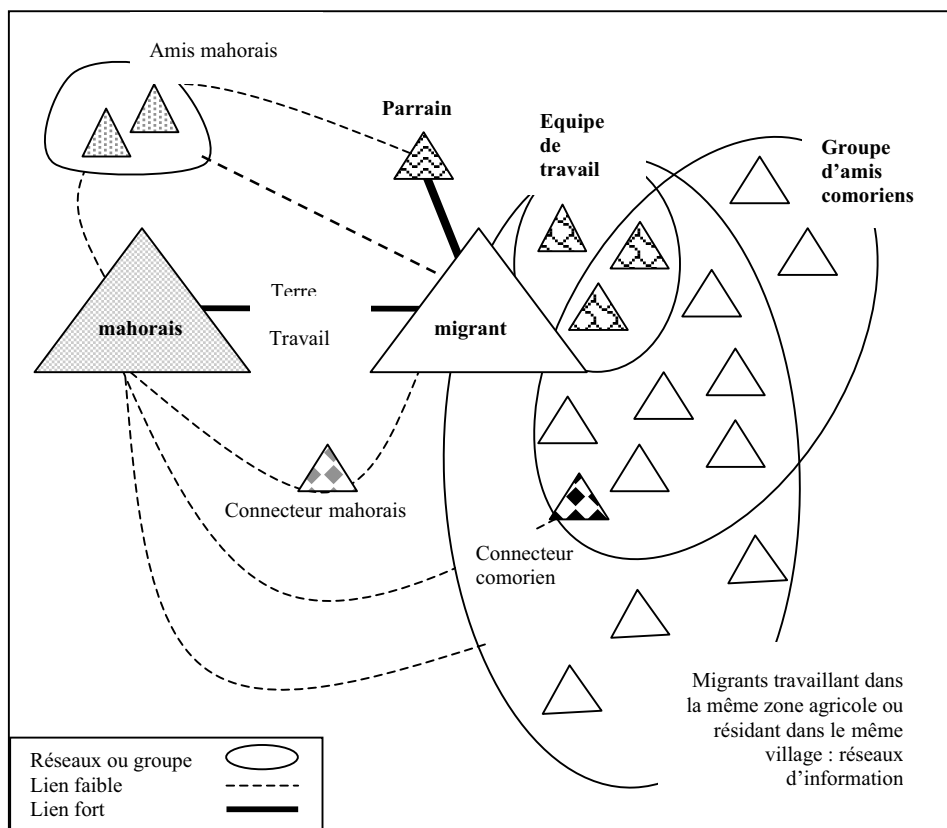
Amis mahorais

Parrain

Equipe de travail

Groupe d'amis comoriens

Terre

Travail

mahorais

migrant

Connecteur mahorais

Connecteur comorien

Migrants travaillant dans la même zone agricole ou résidant dans le même village : réseaux d'information

Réseaux ou groupe

Lien faible

Lien fort